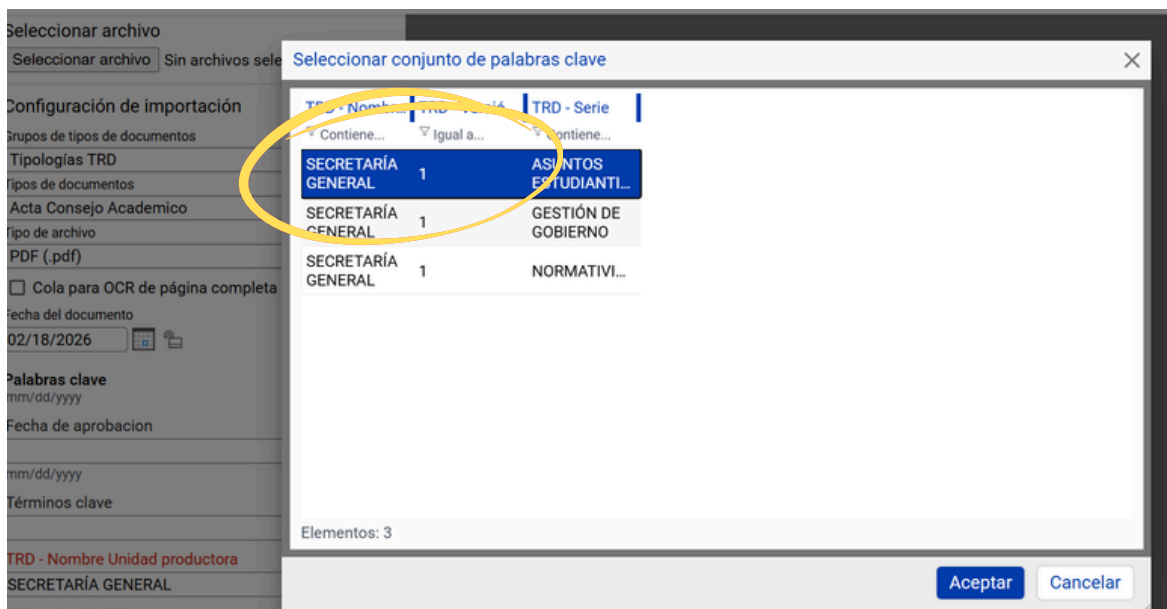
Seleccionar archivo
Seleccionar archivo Sin archivos sele

Configuración de importación
Grupos de tipos de documentos
Tipologías TRD
Tipos de documentos
Acta Consejo Academico
Tipo de archivo
PDF (.pdf)
Cola para OCR de página completa
Fecha del documento
02/18/2026

Palabras clave
mm/dd/yyyy
Fecha de aprobacion

mm/dd/yyyy
Términos clave

TRD - Nombre Unidad productora
SECRETARÍA GENERAL

Seleccionar conjunto de palabras clave

| TRD - Nomb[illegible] | TRD - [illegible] | TRD - Serie |
|---|---|---|
| Contiene... | Igual a... | Contiene... |
| SECRETARÍA GENERAL | 1 | ASUNTOS ESTUDIANTI... |
| SECRETARÍA GENERAL | 1 | GESTIÓN DE GOBIERNO |
| SECRETARÍA GENERAL | 1 | NORMATIVI... |

Elementos: 3

Aceptar Cancelar